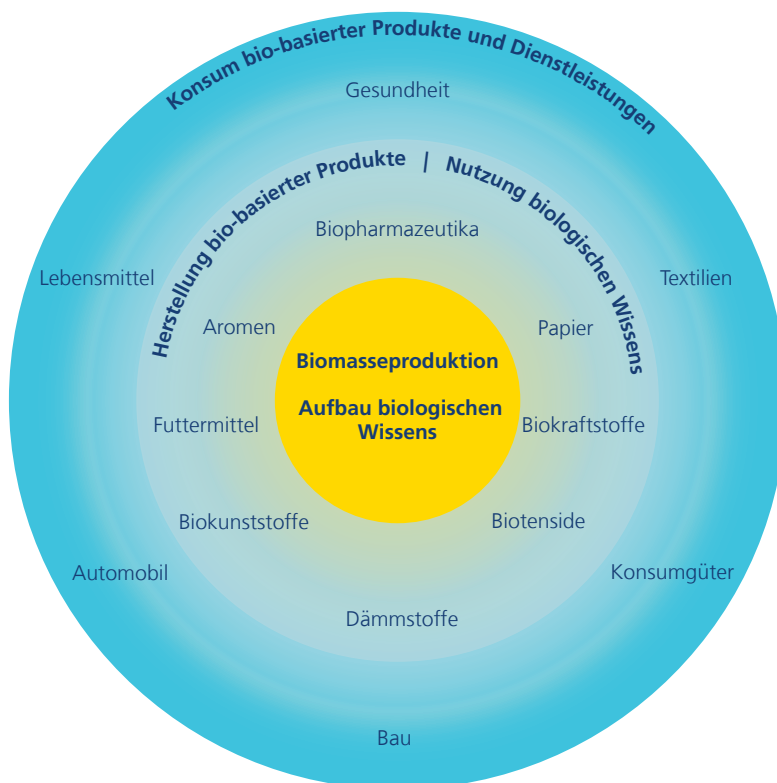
Konsum bio-basierter Produkte und Dienstleistungen

Gesundheit

Lebensmittel

Textilien

Herstellung bio-basierter Produkte | Nutzung biologischen Wissens

Biopharmazeutika

Aromen

Papier

Biomasseproduktion

Aufbau biologischen Wissens

Futtermittel

Biokraftstoffe

Biokunststoffe

Biotenside

Automobil

Konsumgüter

Dämmstoffe

Bau